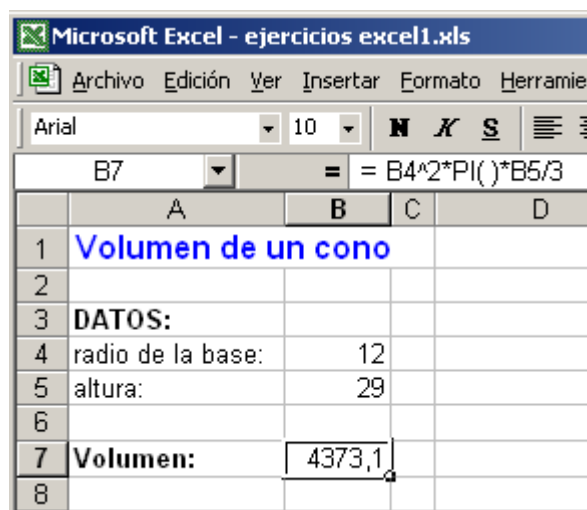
Microsoft Excel - ejercicios excel1.xls

Archivo Edición Ver Insertar Formato Herramie

Arial 10 N K S

B7 = = B4^2*PI( )*B5/3

|   | A | B | C | D |
|---|---|---|---|---|
| 1 | Volumen de un cono | | | |
| 2 | | | | |
| 3 | DATOS: | | | |
| 4 | radio de la base: | 12 | | |
| 5 | altura: | 29 | | |
| 6 | | | | |
| 7 | Volumen: | 4373,1 | | |
| 8 | | | | |